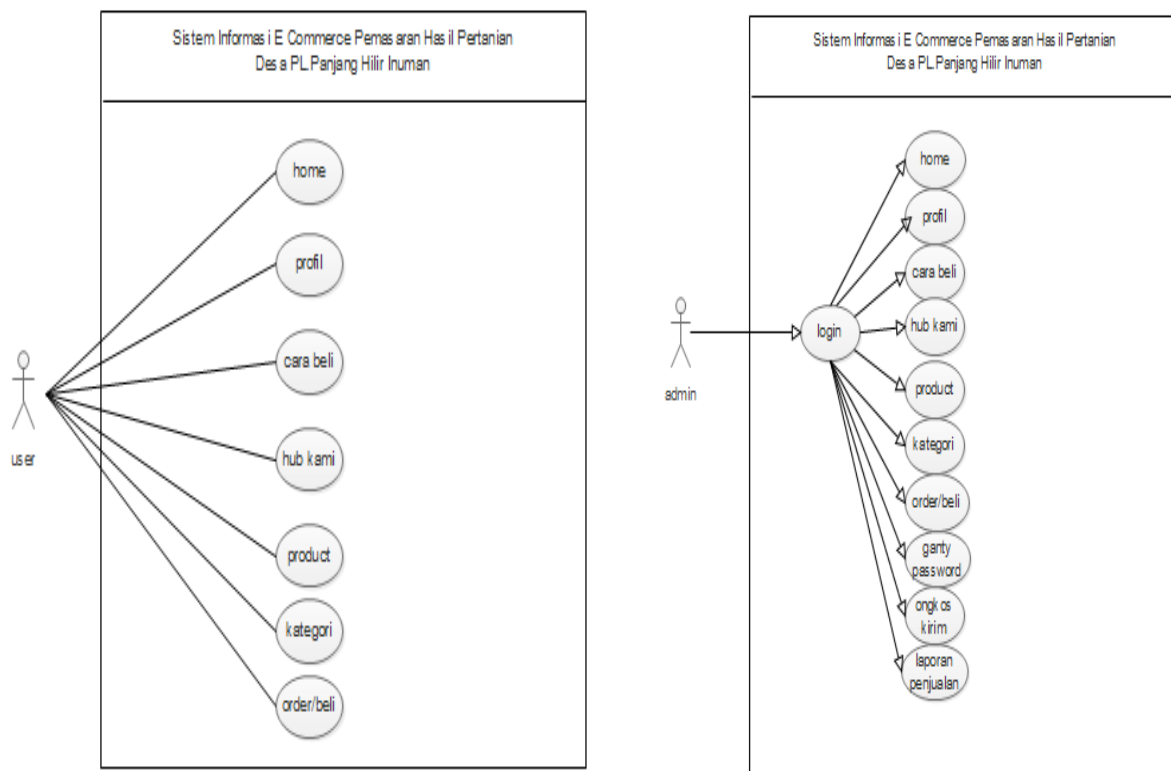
Sistem Informasi E Commerce Pemasaran Hasil Pertanian
Desa PL.Panjang Hilir Inuman

home

profil

cara beli

hub kami

product

kategori

order/beli

user

Sistem Informasi E Commerce Pemasaran Hasil Pertanian
Desa PL.Panjang Hilir Inuman

admin

login

home

profil

cara beli

hub kami

product

kategori

order/beli

ganty password

ongkos kirim

laporan penjualan